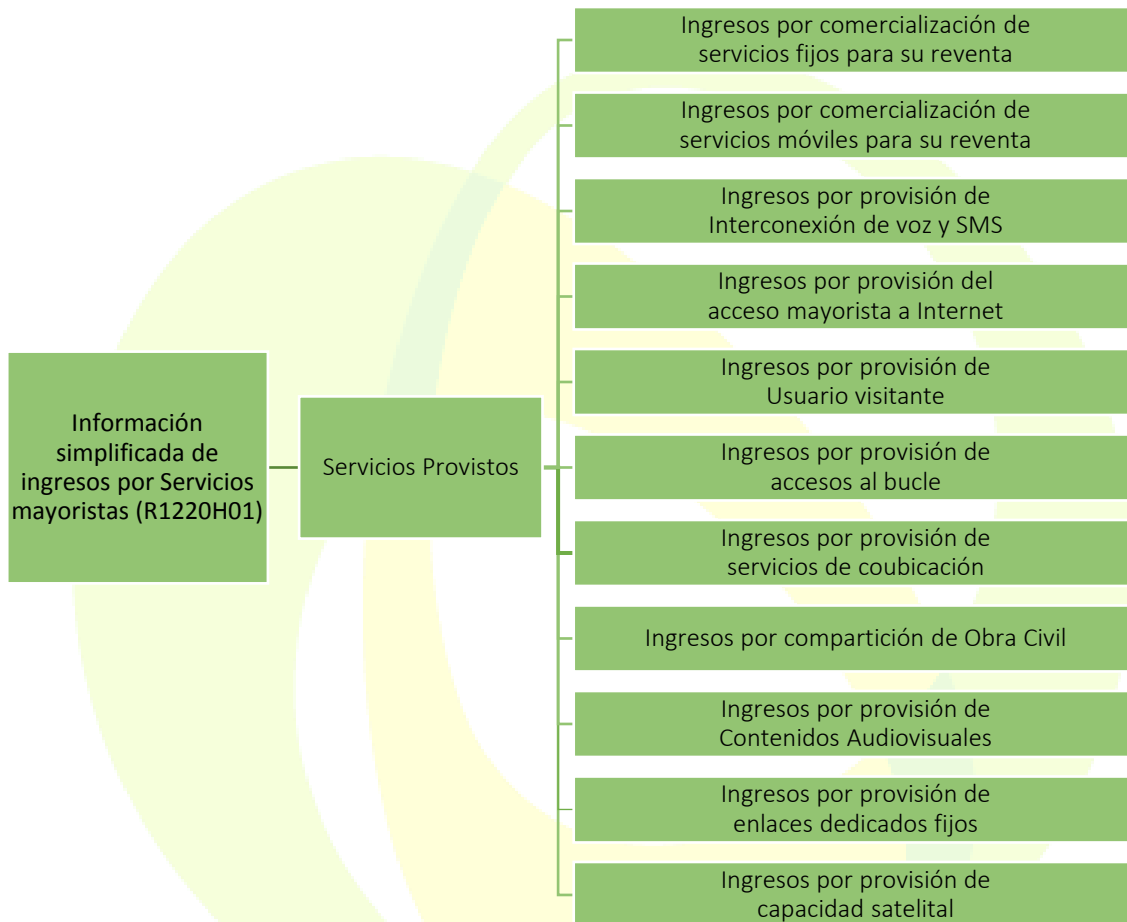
Información simplificada de ingresos por Servicios mayoristas (R1220H01)

Servicios Provistos

Ingresos por comercialización de servicios fijos para su reventa

Ingresos por comercialización de servicios móviles para su reventa

Ingresos por provisión de Interconexión de voz y SMS

Ingresos por provisión del acceso mayorista a Internet

Ingresos por provisión de Usuario visitante

Ingresos por provisión de accesos al bucle

Ingresos por provisión de servicios de coubicación

Ingresos por compartición de Obra Civil

Ingresos por provisión de Contenidos Audiovisuales

Ingresos por provisión de enlaces dedicados fijos

Ingresos por provisión de capacidad satelital